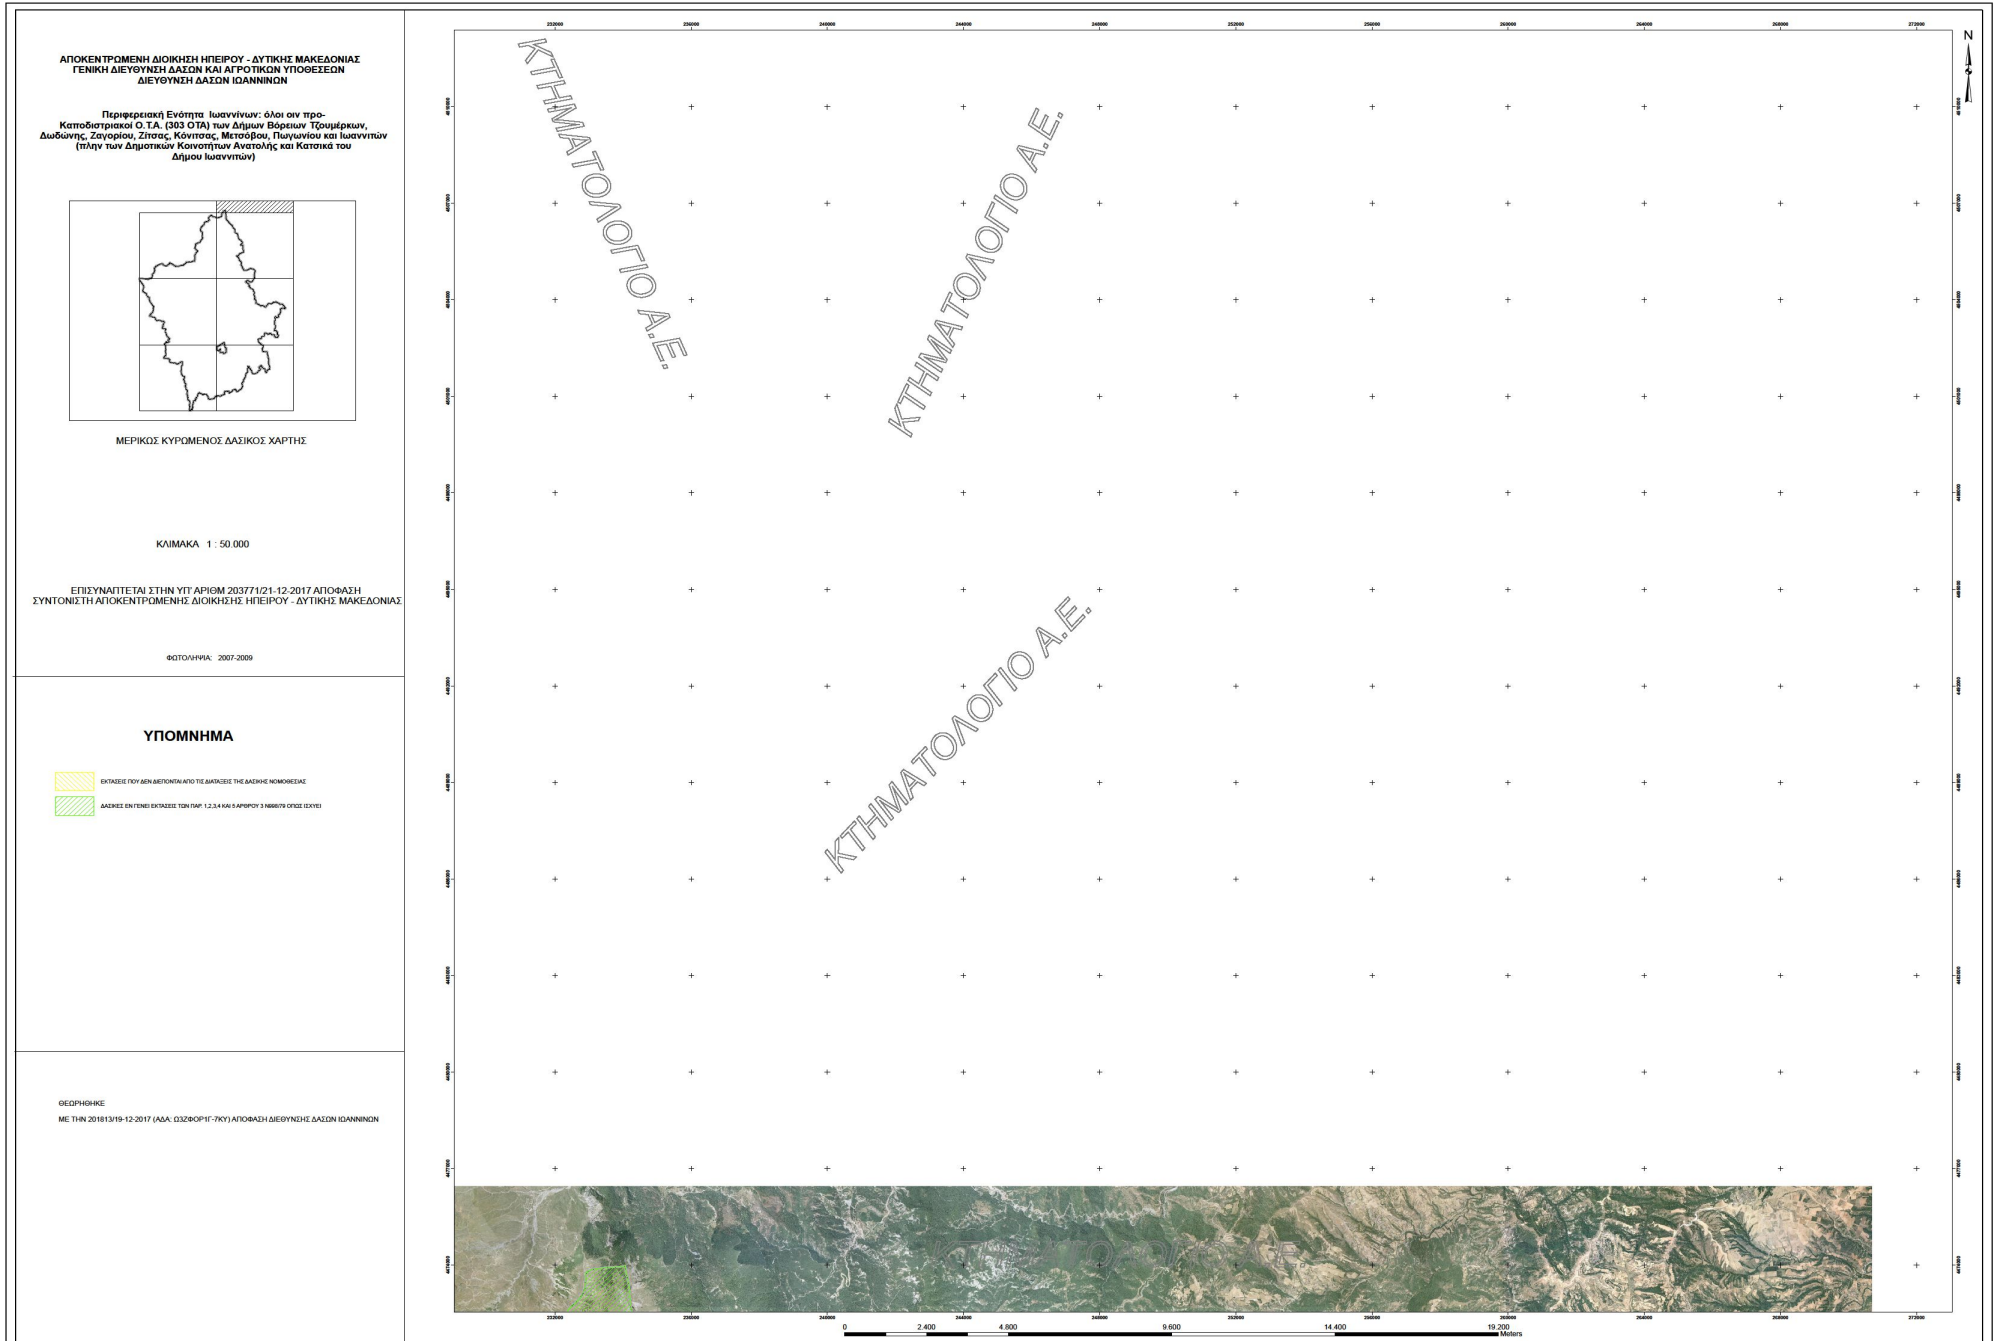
ΑΠΟΚΕΝΤΡΩΜΕΝΗ ΔΙΟΙΚΗΣΗ ΗΠΕΙΡΟΥ - ΔΥΤΙΚΗΣ ΜΑΚΕΔΟΝΙΑΣ
ΓΕΝΙΚΗ ΔΙΕΥΘΥΝΣΗ ΔΑΣΩΝ ΚΑΙ ΑΓΡΟΤΙΚΩΝ ΥΠΟΘΕΣΕΩΝ
ΔΙΕΥΘΥΝΣΗ ΔΑΣΩΝ ΙΩΑΝΝΙΝΩΝ

Περιφερειακή Ενότητα Ιωαννίνων: όλοι οιν προ-Καποδιστριακοί Ο.Τ.Α. (303 ΟΤΑ) των Δήμων Βόρειων Τζουμέρκων, Δωδώνης, Ζαγορίου, Ζίτσας, Κόνιτσας, Μετσόβου, Πωγωνίου και Ιωαννιτών (πλην των Δημοτικών Κοινοτήτων Ανατολής και Κατσικά του Δήμου Ιωαννιτών)

ΜΕΡΙΚΩΣ ΚΥΡΩΜΕΝΟΣ ΔΑΣΙΚΟΣ ΧΑΡΤΗΣ

ΚΛΙΜΑΚΑ 1 : 50.000

ΕΠΙΣΥΝΑΠΤΕΤΑΙ ΣΤΗΝ ΥΠ' ΑΡΙΘΜ 203771/21-12-2017 ΑΠΟΦΑΣΗ
ΣΥΝΤΟΝΙΣΤΗ ΑΠΟΚΕΝΤΡΩΜΕΝΗΣ ΔΙΟΙΚΗΣΗΣ ΗΠΕΙΡΟΥ - ΔΥΤΙΚΗΣ ΜΑΚΕΔΟΝΙΑΣ

ΦΩΤΟΛΗΨΙΑ: 2007-2009

ΥΠΟΜΝΗΜΑ

ΕΚΤΑΣΕΙΣ ΠΟΥ ΔΕΝ ΔΙΕΠΟΝΤΑΙ ΑΠΟ ΤΙΣ ΔΙΑΤΑΞΕΙΣ ΤΗΣ ΔΑΣΙΚΗΣ ΝΟΜΟΘΕΣΙΑΣ
ΔΑΣΙΚΕΣ ΕΝ ΓΕΝΕΙ ΕΚΤΑΣΕΙΣ ΤΩΝ ΠΑΡ. 1,2,3,4 ΚΑΙ 5 ΑΡΘΡΟΥ 3 Ν998/79 ΟΠΩΣ ΙΣΧΥΕΙ

ΘΕΩΡΗΘΗΚΕ
ΜΕ ΤΗΝ 201813/19-12-2017 (ΑΔΑ: Ω3ΖΦΟΡ1Γ-7ΚΥ) ΑΠΟΦΑΣΗ ΔΙΕΥΘΥΝΣΗΣ ΔΑΣΩΝ ΙΩΑΝΝΙΝΩΝ

ΚΤΗΜΑΤΟΛΟΓΙΟ Α.Ε.
ΚΤΗΜΑΤΟΛΟΓΙΟ Α.Ε.
ΚΤΗΜΑΤΟΛΟΓΙΟ Α.Ε.

N

232000 236000 240000 244000 248000 252000 256000 260000 264000 268000 272000

0 2.400 4.800 9.600 14.400 19.200 Meters